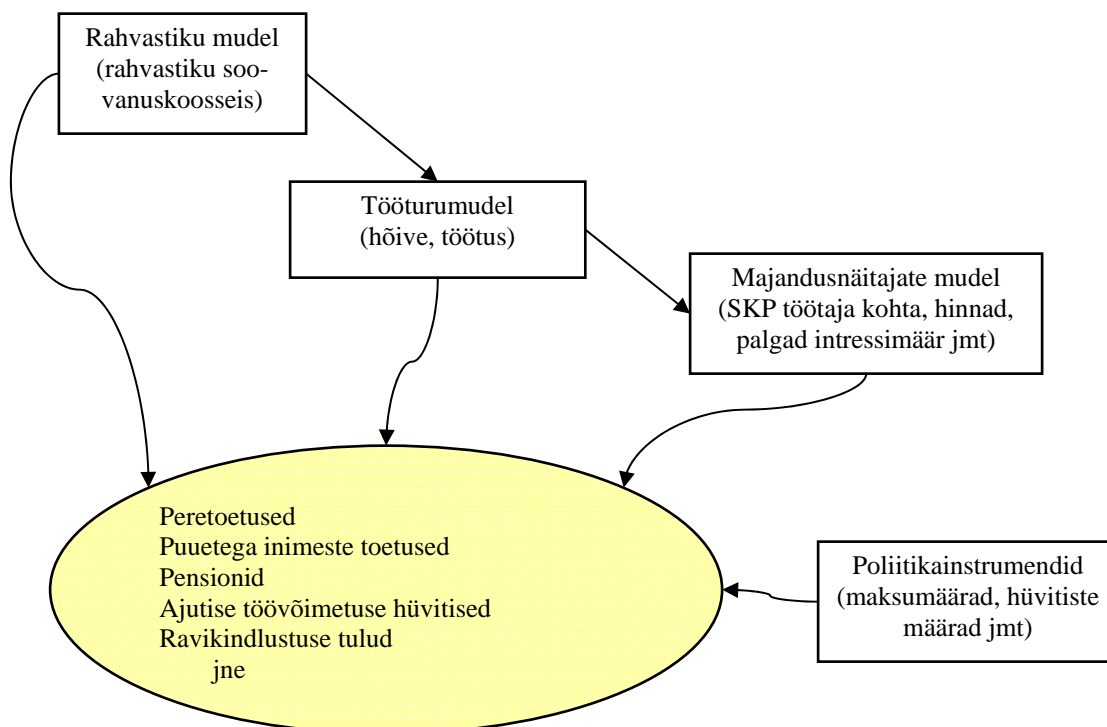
Rahvastiku mudel (rahvastiku soovanuskoosseis)

Tööturumudel (hõive, töötus)

Majandusnäitajate mudel (SKP töötaja kohta, hinnad, palgad intressimäär jmt)

Peretoetused
Puuetega inimeste toetused
Pensionid
Ajutise töövõimetuse hüvitised
Ravikindlustuse tulud
jne

Poliitikainstrumendid (maksumäärad, hüvitiste määrad jmt)